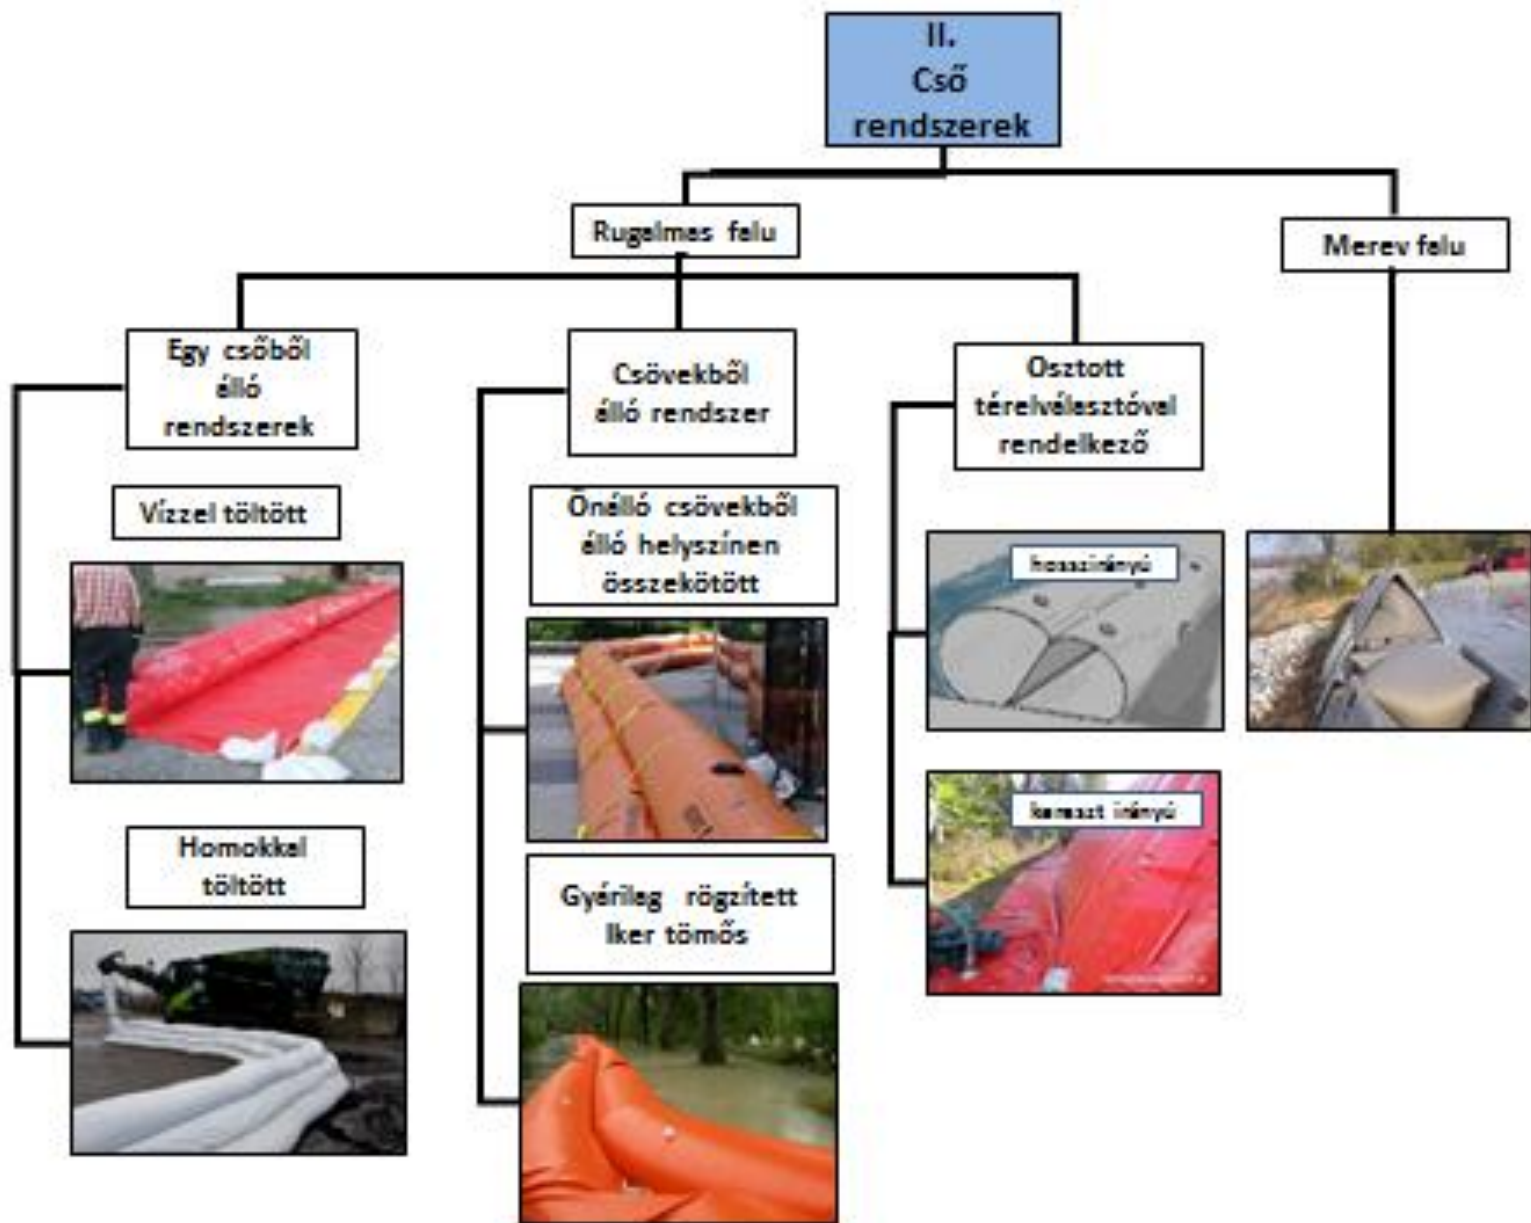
II.
Cső rendszerek

Rugalmas falu

Merev falu

Egy csőből álló rendszerek

Csövekből álló rendszer

Osztott térelválasztóval rendelkező

Vízzel töltött

Önálló csövekből álló helyszínen összekötött

hosszirányú

keresztirányú

Homokkal töltött

Gyárilag rögzített Iker tömős